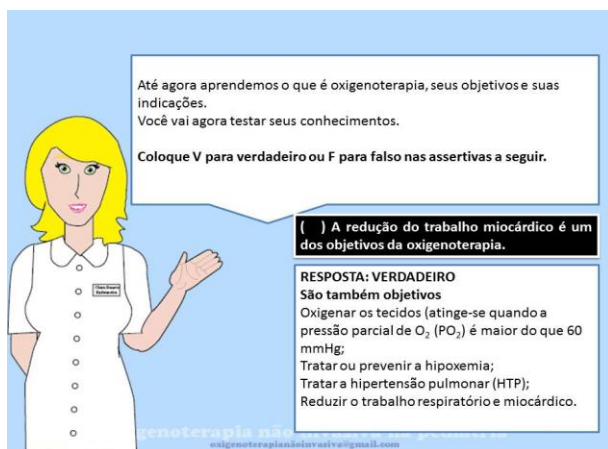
Até agora aprendemos o que é oxigenoterapia, seus objetivos e suas indicações.
Você vai agora testar seus conhecimentos.

**Coloque V para verdadeiro ou F para falso nas assertivas a seguir.**

( ) A redução do trabalho miocárdico é um dos objetivos da oxigenoterapia.

RESPOSTA: VERDADEIRO
São também objetivos
Oxigenar os tecidos (atinge-se quando a pressão parcial de $O_2$ ($PO_2$) é maior do que 60 mmHg;
Tratar ou prevenir a hipoxemia;
Tratar a hipertensão pulmonar (HTP);
Reduzir o trabalho respiratório e miocárdico.

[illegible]

genoterapia não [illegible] pediatria
oxigenoterapianãoinvasiva@gmail.com